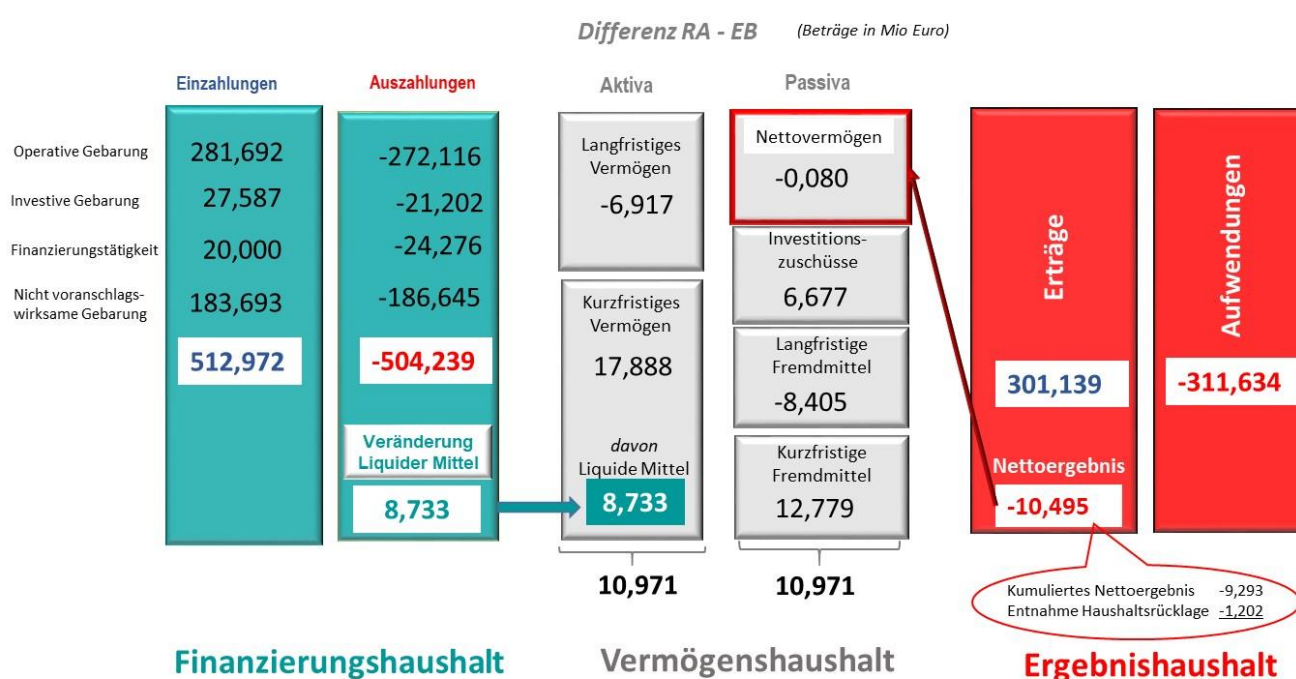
Differenz RA - EB (Beträge in Mio Euro)

Einzahlungen

Auszahlungen

Aktiva

Passiva

Operative Gebarung 281,692 -272,116

Investive Gebarung 27,587 -21,202

Finanzierungstätigkeit 20,000 -24,276

Nicht voranschlagswirksame Gebarung 183,693 -186,645

512,972

-504,239

Veränderung Liquider Mittel

8,733

Langfristiges Vermögen
-6,917

Kurzfristiges Vermögen
17,888

davon Liquide Mittel
8,733

Nettovermögen
-0,080

Investitionszuschüsse
6,677

Langfristige Fremdmittel
-8,405

Kurzfristige Fremdmittel
12,779

10,971

10,971

Erträge

Aufwendungen

301,139

-311,634

Nettoergebnis

-10,495

Kumuliertes Nettoergebnis -9,293
Entnahme Haushaltsrücklage -1,202

Finanzierungshaushalt

Vermögenshaushalt

Ergebnishaushalt